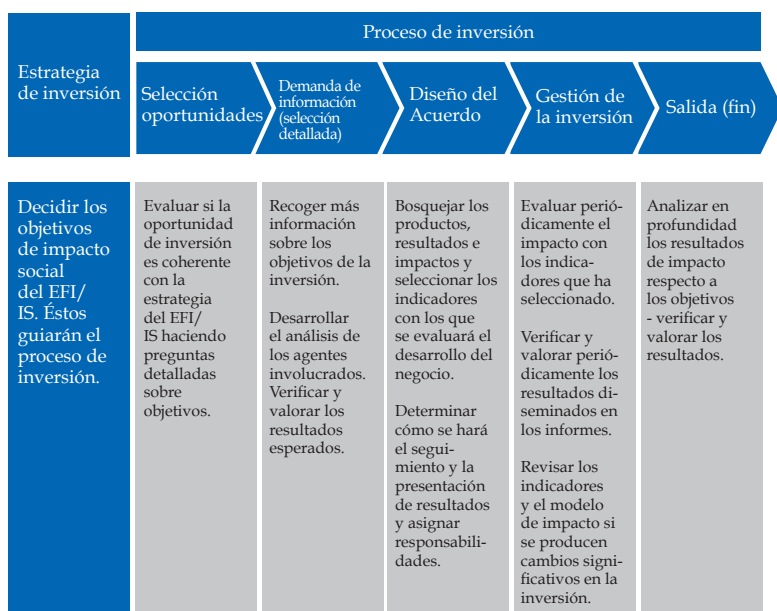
Proceso de inversión

Estrategia de inversión

Selección oportunidades

Demanda de información (selección detallada)

Diseño del Acuerdo

Gestión de la inversión

Salida (fin)

Decidir los objetivos de impacto social del EFI/ IS. Éstos guiarán el proceso de inversión.

Evaluar si la oportunidad de inversión es coherente con la estrategia del EFI/ IS haciendo preguntas detalladas sobre objetivos.

Recoger más información sobre los objetivos de la inversión.

Desarrollar el análisis de los agentes involucrados. Verificar y valorar los resultados esperados.

Bosquejar los productos, resultados e impactos y seleccionar los indicadores con los que se evaluará el desarrollo del negocio.

Determinar cómo se hará el seguimiento y la presentación de resultados y asignar responsabilidades.

Evaluar periódicamente el impacto con los indicadores que ha seleccionado.

Verificar y valorar periódicamente los resultados diseminados en los informes.

Revisar los indicadores y el modelo de impacto si se producen cambios significativos en la inversión.

Analizar en profundidad los resultados de impacto respecto a los objetivos - verificar y valorar los resultados.